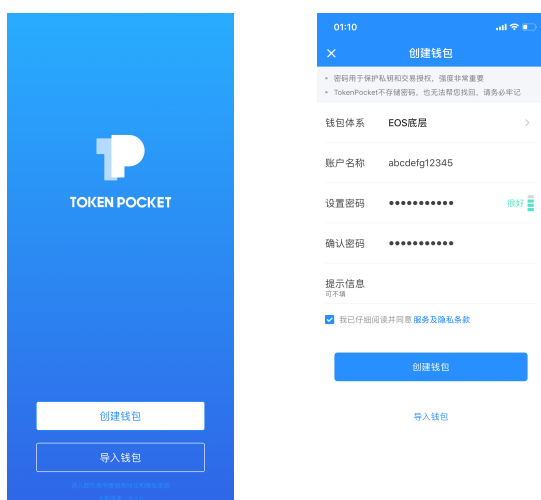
TOKEN POCKET

创建钱包

导入钱包

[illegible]

01:10

创建钱包

• 密码用于保护私钥和交易授权，强度非常重要
• TokenPocket不存储密码，也无法帮您找回，请务必牢记

钱包体系 EOS底层

账户名称 abcdefg12345

设置密码 ••••••••••• 很好

确认密码 •••••••••••

提示信息
可不填

我已仔细阅读并同意 服务及隐私条款

创建钱包

导入钱包